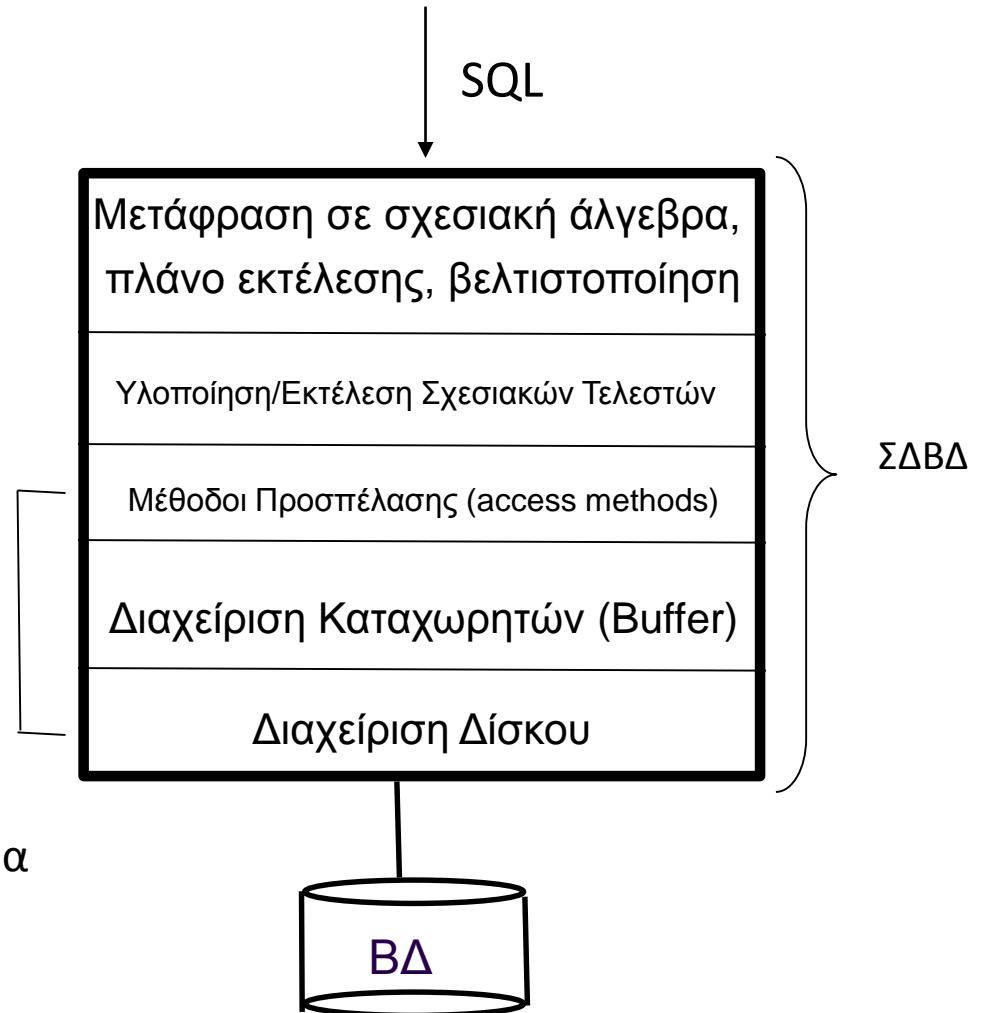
SQL

Μετάφραση σε σχεσιακή άλγεβρα, πλάνο εκτέλεσης, βελτιστοποίηση

Υλοποίηση/Εκτέλεση Σχεσιακών Τελεστών

Μέθοδοι Προσπέλασης (access methods)

Διαχείριση Καταχωρητών (Buffer)

Διαχείριση Δίσκου

ΣΔΒΔ

α

ΒΔ